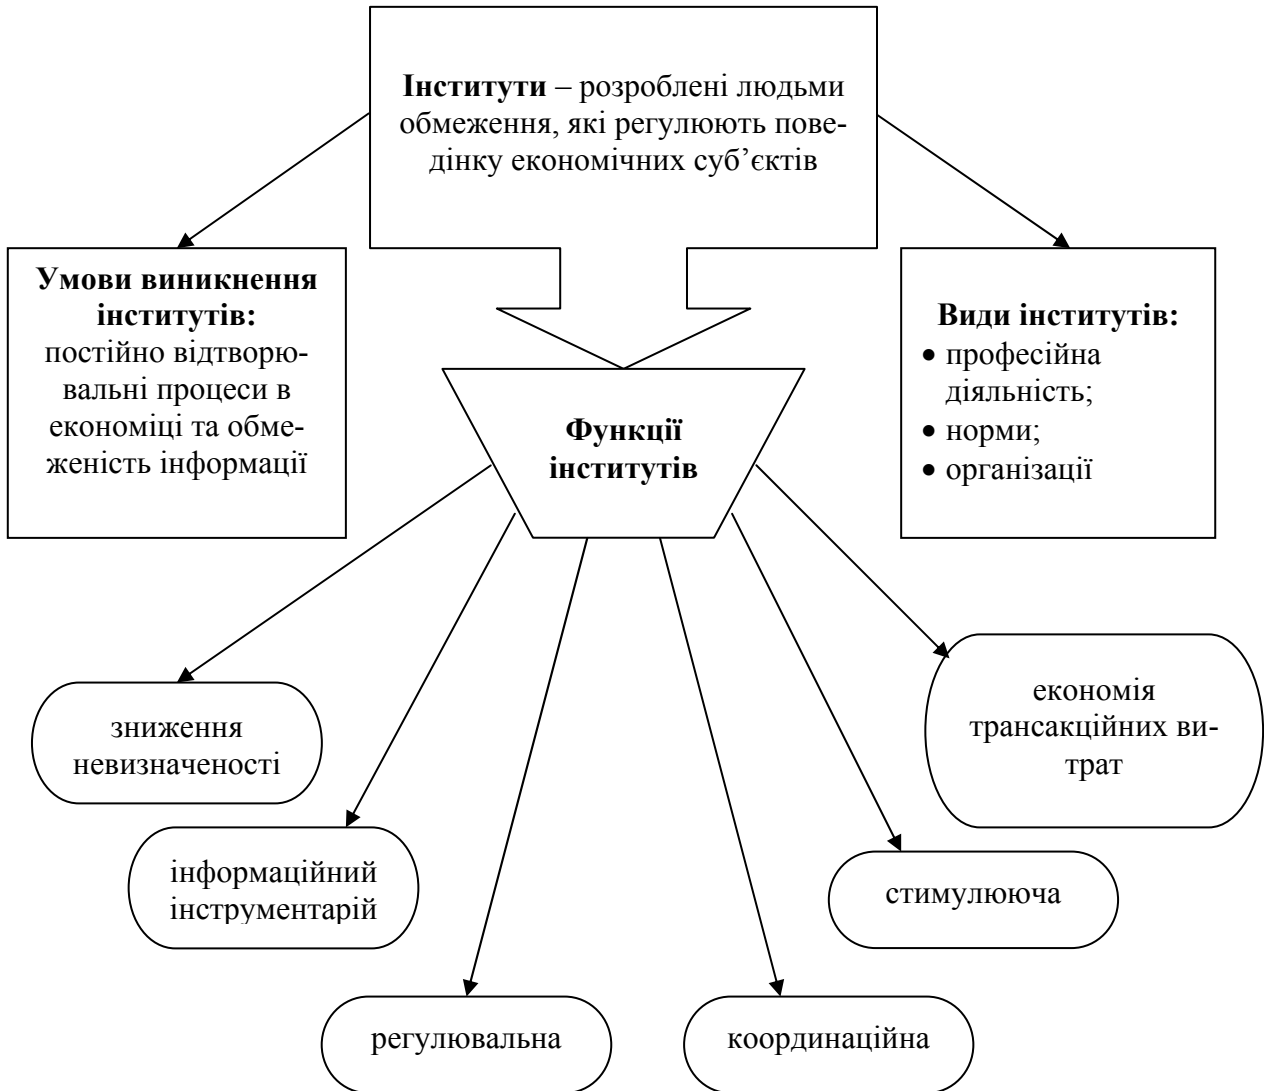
**Інститути** – розроблені людьми обмеження, які регулюють поведінку економічних суб'єктів

**Умови виникнення інститутів:** постійно відтворювальні процеси в економіці та обмеженість інформації

**Види інститутів:**
• професійна діяльність;
• норми;
• організації

**Функції інститутів**

зниження невизначеності

інформаційний інструментарій

регулювальна

координаційна

стимулююча

економія трансакційних витрат